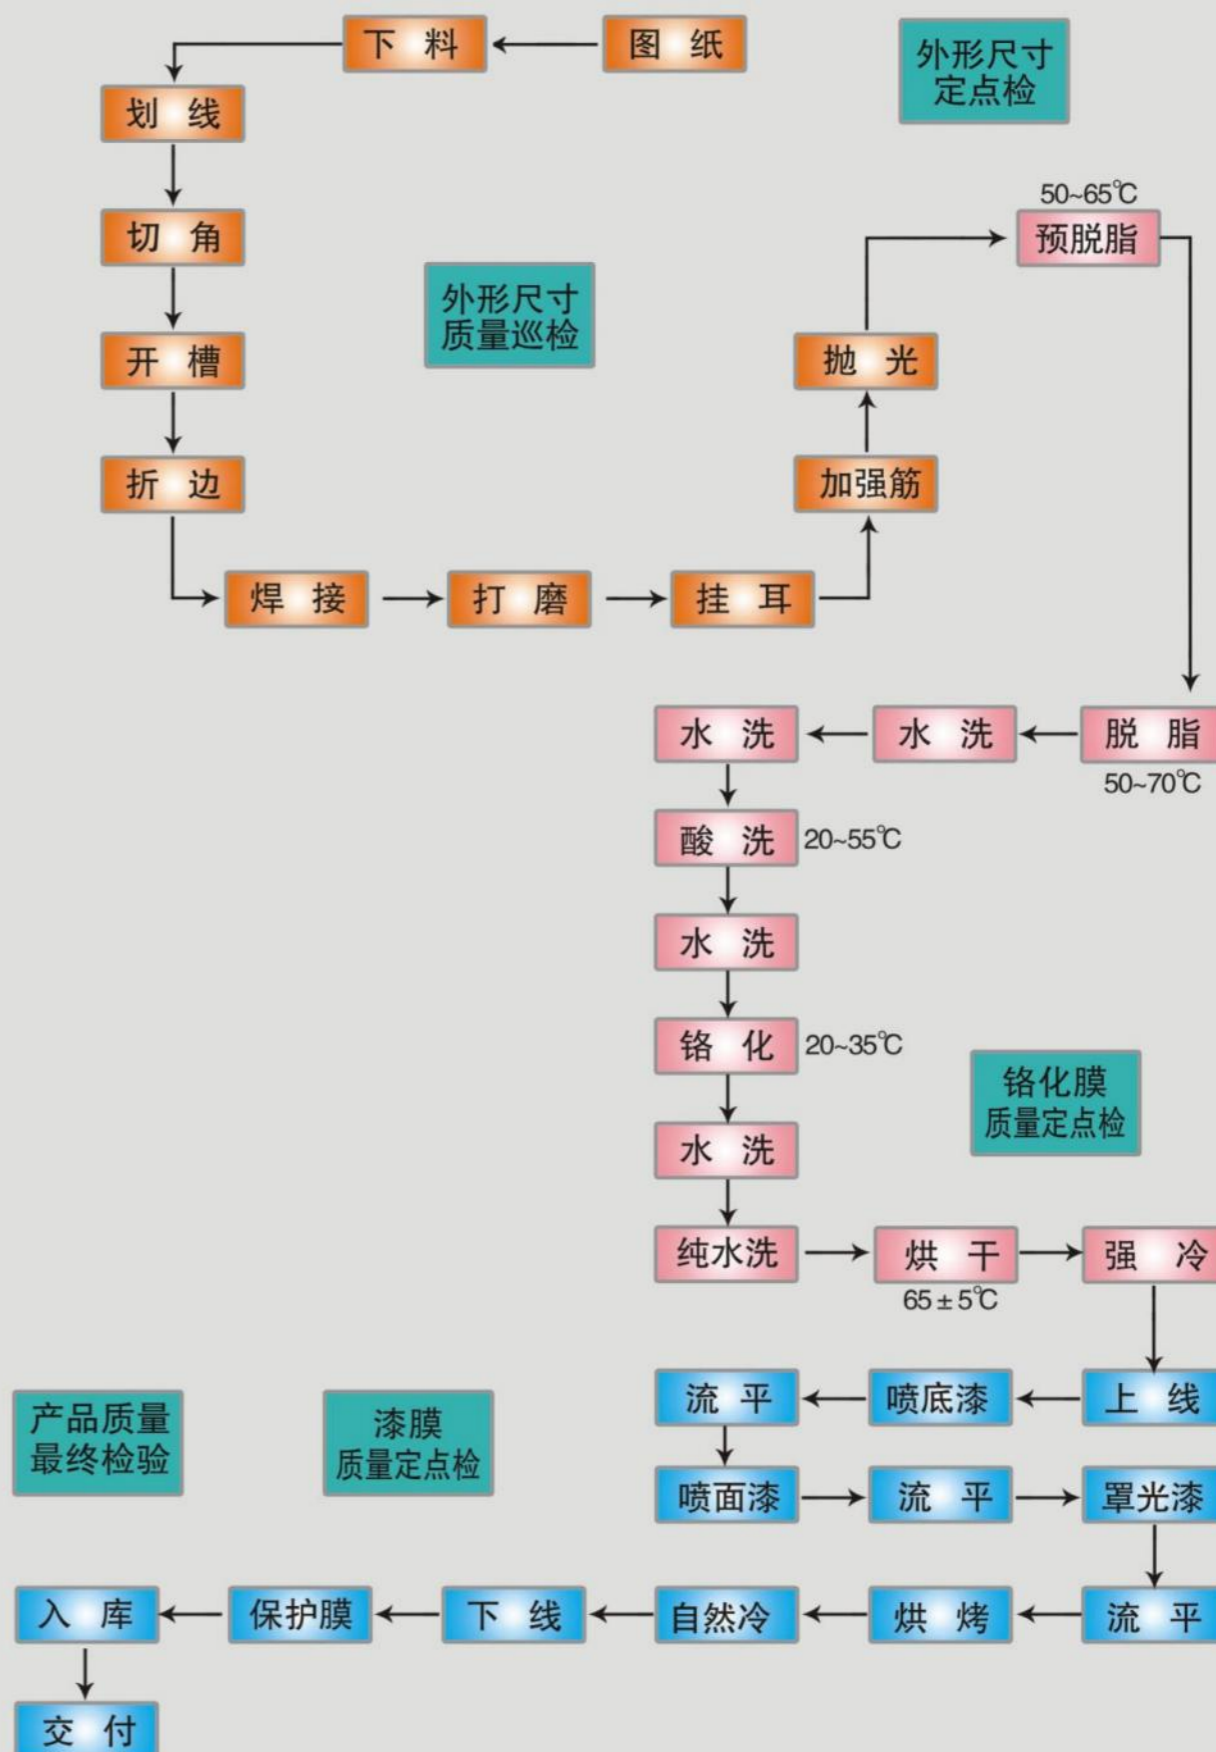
图 纸
下 料
外形尺寸定点检
划 线
切 角
开 槽
折 边
外形尺寸质量巡检
焊 接
打 磨
挂 耳
加强筋
抛 光
50~65℃
预脱脂
脱 脂
50~70℃
水 洗
水 洗
酸 洗 20~55℃
水 洗
铬 化 20~35℃
铬化膜质量定点检
水 洗
纯水洗
烘 干
65±5℃
强 冷
上 线
喷底漆
流 平
喷面漆
流 平
罩光漆
流 平
烘 烤
自然冷
下 线
保护膜
入 库
交 付
产品质量最终检验
漆膜质量定点检